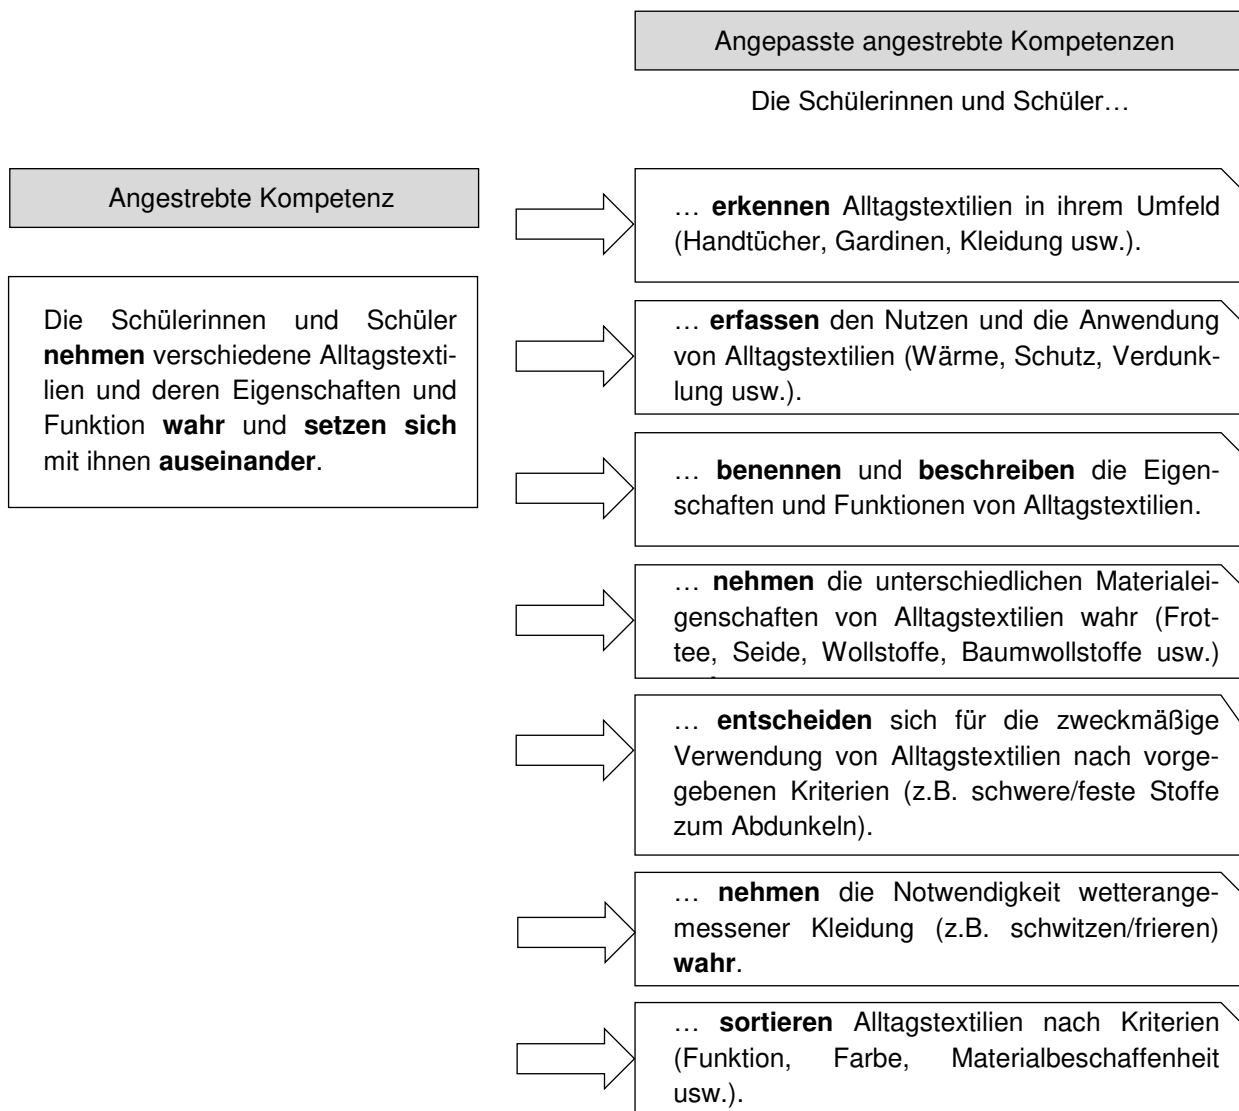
Angepasste angestrebte Kompetenzen

Die Schülerinnen und Schüler…

Angestrebte Kompetenz

Die Schülerinnen und Schüler **nehmen** verschiedene Alltagstextilien und deren Eigenschaften und Funktion **wahr** und **setzen sich** mit ihnen **auseinander**.

… **erkennen** Alltagstextilien in ihrem Umfeld (Handtücher, Gardinen, Kleidung usw.).

… **erfassen** den Nutzen und die Anwendung von Alltagstextilien (Wärme, Schutz, Verdunklung usw.).

… **benennen** und **beschreiben** die Eigenschaften und Funktionen von Alltagstextilien.

… **nehmen** die unterschiedlichen Materialeigenschaften von Alltagstextilien wahr (Frottee, Seide, Wollstoffe, Baumwollstoffe usw.) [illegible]

… **entscheiden** sich für die zweckmäßige Verwendung von Alltagstextilien nach vorgegebenen Kriterien (z.B. schwere/feste Stoffe zum Abdunkeln).

… **nehmen** die Notwendigkeit wetterangemessener Kleidung (z.B. schwitzen/frieren) **wahr**.

… **sortieren** Alltagstextilien nach Kriterien (Funktion, Farbe, Materialbeschaffenheit usw.).